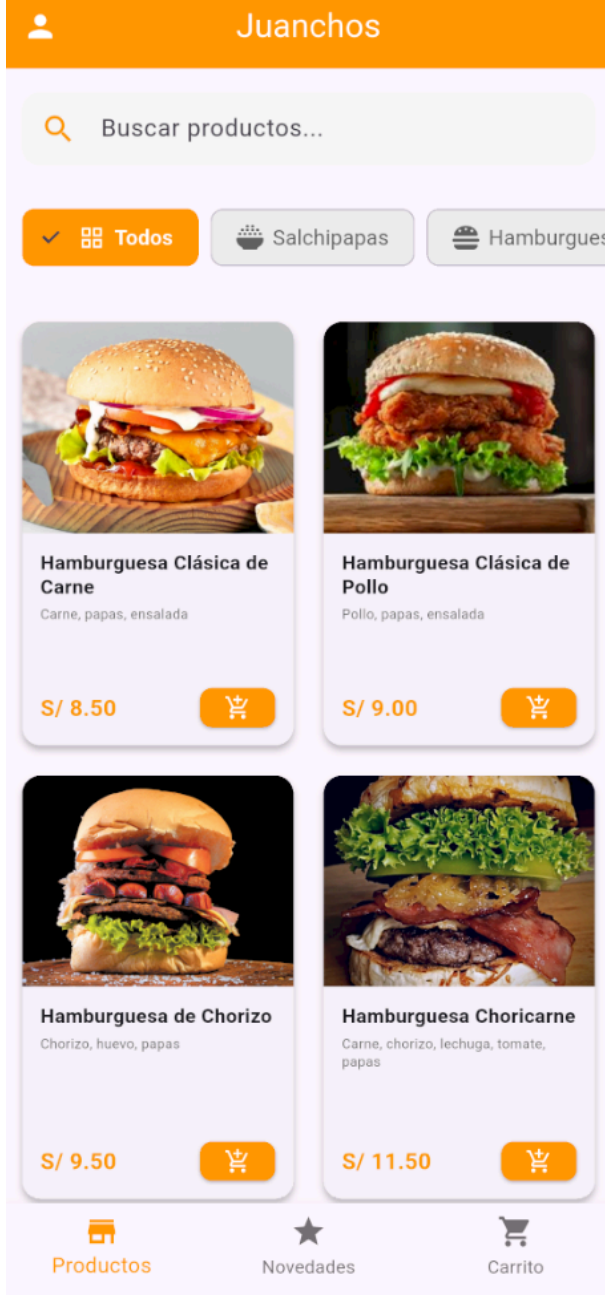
Juanchos

Buscar productos...

Todos
Salchipapas
Hamburgues

Hamburguesa Clásica de Carne
Carne, papas, ensalada
S/ 8.50

Hamburguesa Clásica de Pollo
Pollo, papas, ensalada
S/ 9.00

Hamburguesa de Chorizo
Chorizo, huevo, papas
S/ 9.50

Hamburguesa Choricarne
Carne, chorizo, lechuga, tomate, papas
S/ 11.50

Productos
Novedades
Carrito